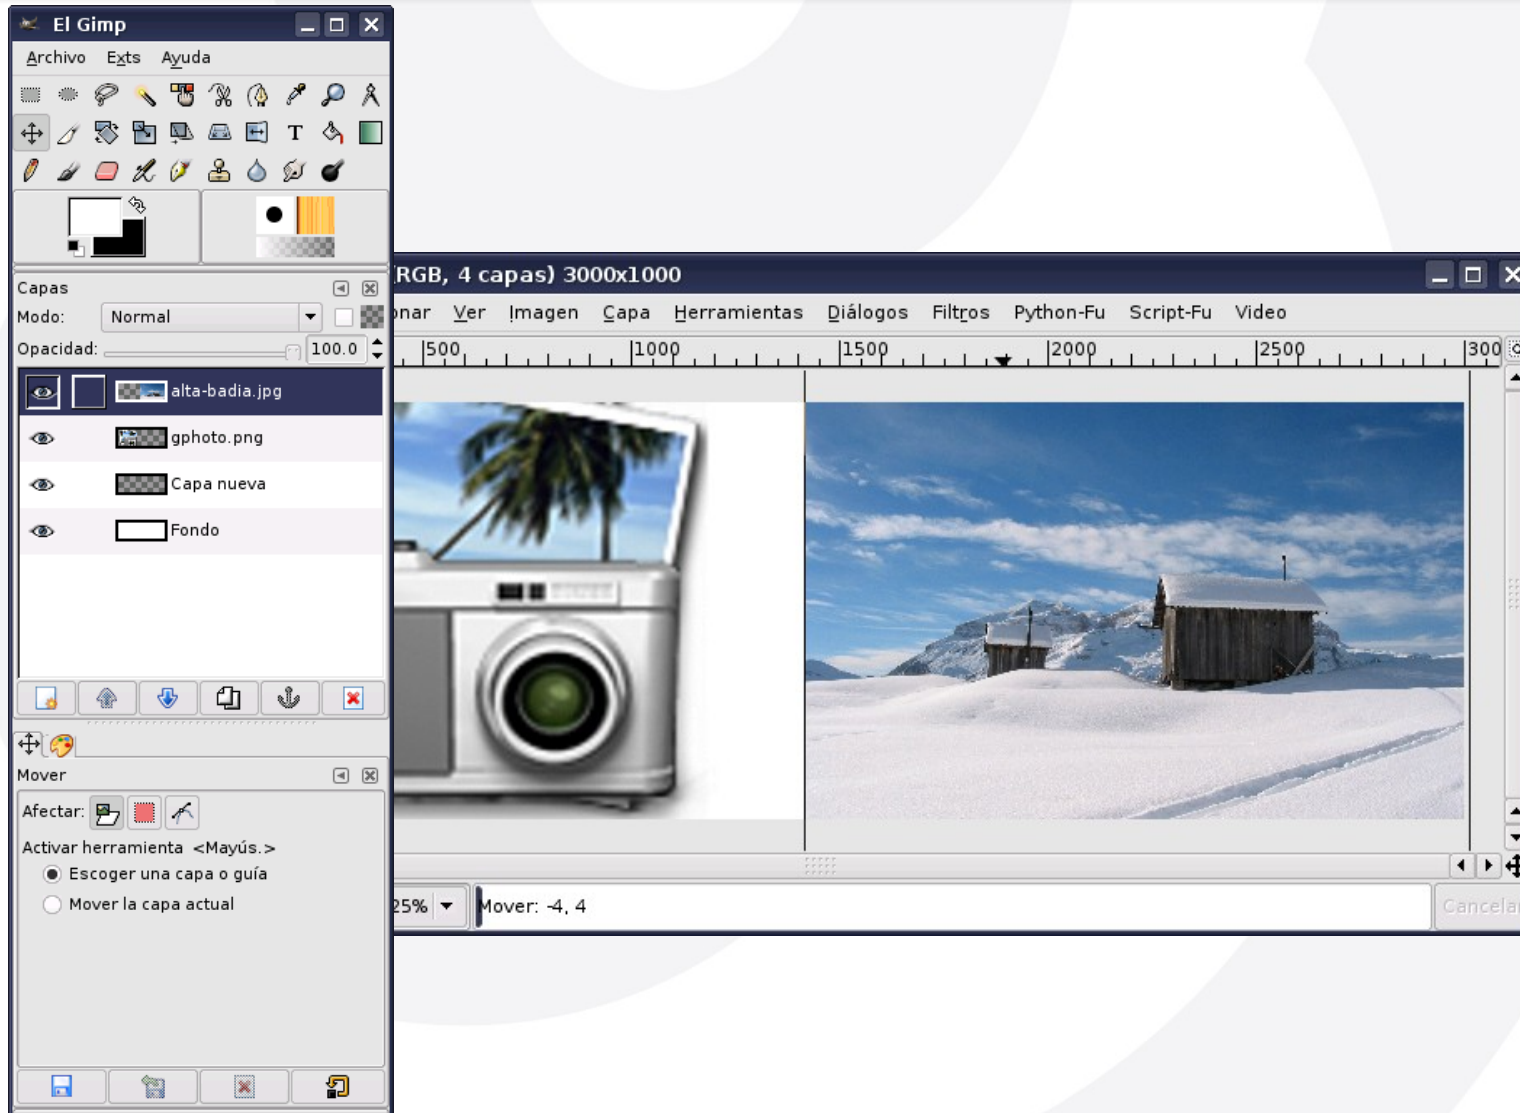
El Gimp

Archivo Exts Ayuda

T

Capas

Modo: Normal

Opacidad: 100.0

alta-badia.jpg

gphoto.png

Capa nueva

Fondo

Mover

Afectar:

Activar herramienta <Mayús.>

Escoger una capa o guía

Mover la capa actual

RGB, 4 capas) 3000x1000

onar Ver Imagen Capa Herramientas Diálogos Filtros Python-Fu Script-Fu Video

500 1000 1500 2000 2500 300

25%

Mover: -4, 4

Cancela